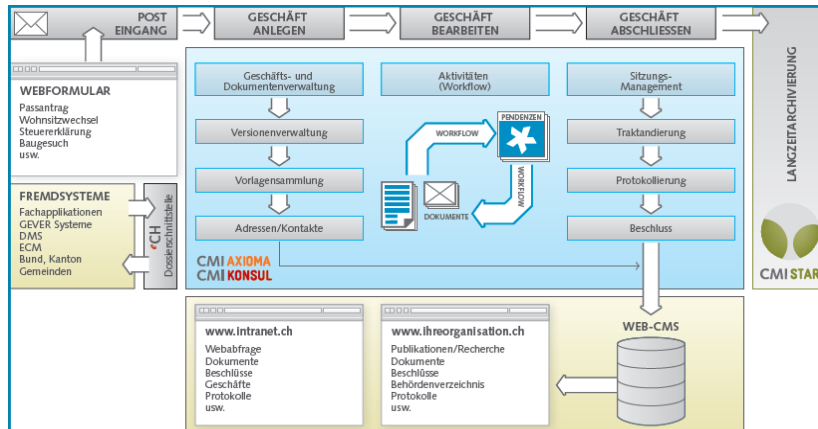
POST EINGANG

GESCHÄFT ANLEGEN

GESCHÄFT BEARBEITEN

GESCHÄFT ABSCHLIESSEN

WEBFORMULAR
Passantrag
Wohnsitzwechsel
Steuererklärung
Baugesuch
usw.

FREMDSYSTEME
Fachapplikationen
GEVER Systeme
DMS
ECM
Bund, Kanton
Gemeinden

eCH Dossierschnittstelle

Geschäfts- und Dokumentenverwaltung

Versionenverwaltung

Vorlagensammlung

Adressen/Kontakte

Aktivitäten (Workflow)

PENDENZEN

WORKFLOW

WORKFLOW

DOKUMENTE

Sitzungs-Management

Traktandierung

Protokollierung

Beschluss

CMI AXIOMA
CMI KONSUL

LANGZEITARCHIVIERUNG

CMI STAR

WEB-CMS

www.intranet.ch
Webabfrage
Dokumente
Beschlüsse
Geschäfte
Protokolle
usw.

www.ihreorganisation.ch
Publikationen/Recherche
Dokumente
Beschlüsse
Behördenverzeichnis
Protokolle
usw.